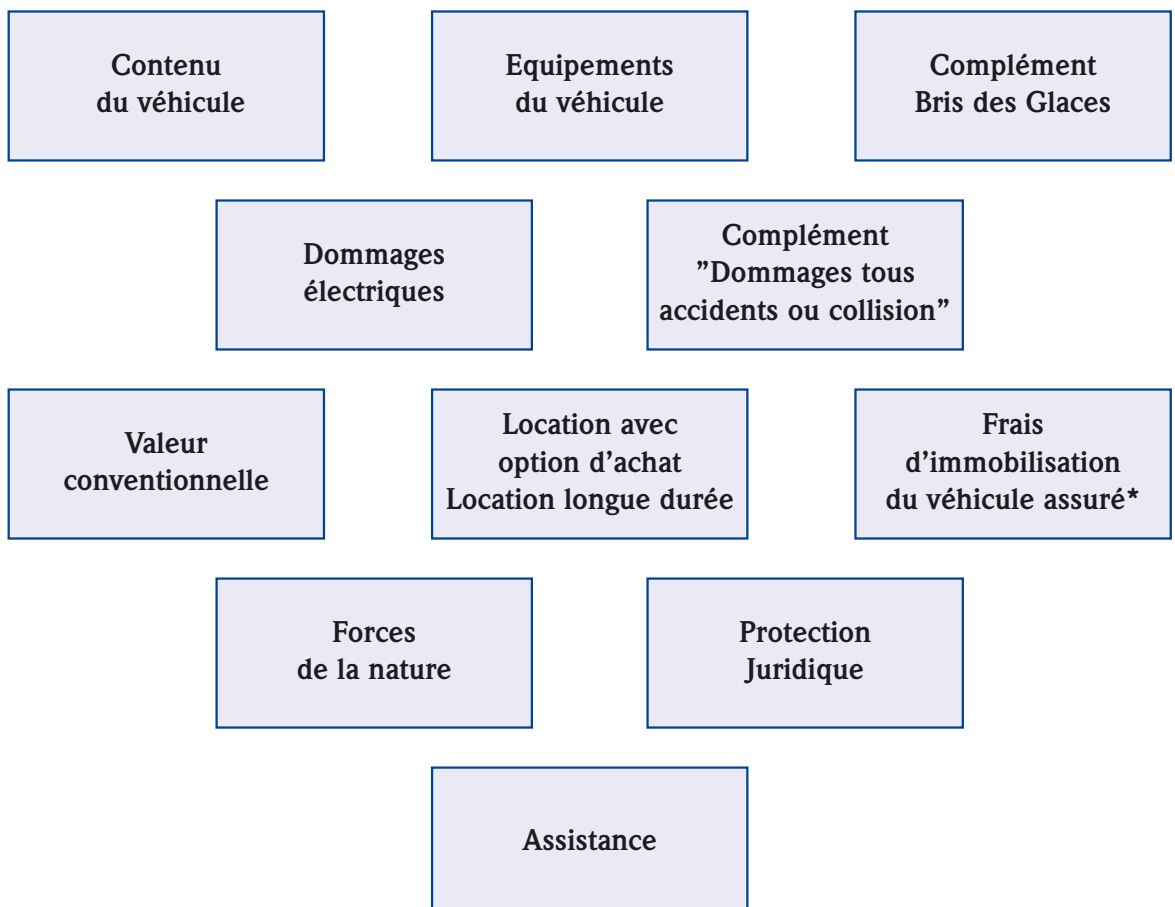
Contenu du véhicule

Equipements du véhicule

Complément Bris des Glaces

Dommages électriques

Complément ”Dommages tous accidents ou collision”

Valeur conventionnelle

Location avec option d’achat Location longue durée

Frais d’immobilisation du véhicule assuré*

Forces de la nature

Protection Juridique

Assistance